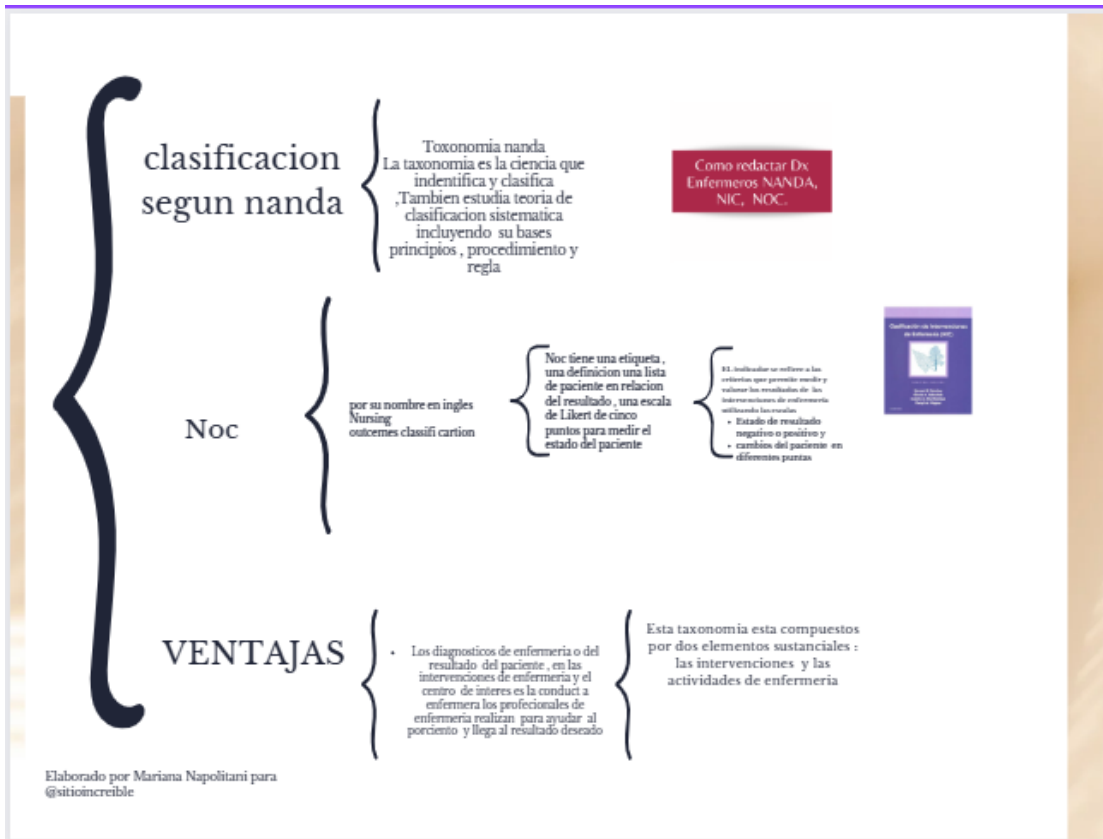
clasificacion segun nanda

Toxonomia nanda
La taxonomia es la ciencia que indentifica y clasifica ,Tambien estudia teoria de clasificacion sistematica incluyendo su bases principios , procedimiento y regla

Como redactar Dx Enfermeros NANDA, NIC, NOC.

Noc

por su nombre en ingles Nursing outcemes classifi cartion

Noc tiene una etiqueta , una definicion una lista de paciente en relacion del resultado , una escala de Likert de cinco puntos para medir el estado del paciente

EL indicador se refiere a los criterios que permite medir y valorar los resultados de las intervenciones de enfermeria utilizando las escalas
- Estado de resultado negativo o positivo y
- cambios del paciente en diferentes puntas

Clasificación de Intervenciones de Enfermería (NIC)

VENTAJAS

- Los diagnosticos de enfermeria o del resultado del paciente , en las intervenciones de enfermeria y el centro de interes es la conduct a enfermera los proferionales de enfermeria realizan para ayudar al porciento y llega al resultado deseado

Esta taxonomia esta compuestos por dos elementos sustanciales : las intervenciones y las actividades de enfermeria

Elaborado por Mariana Napolitani para @sitioincreible